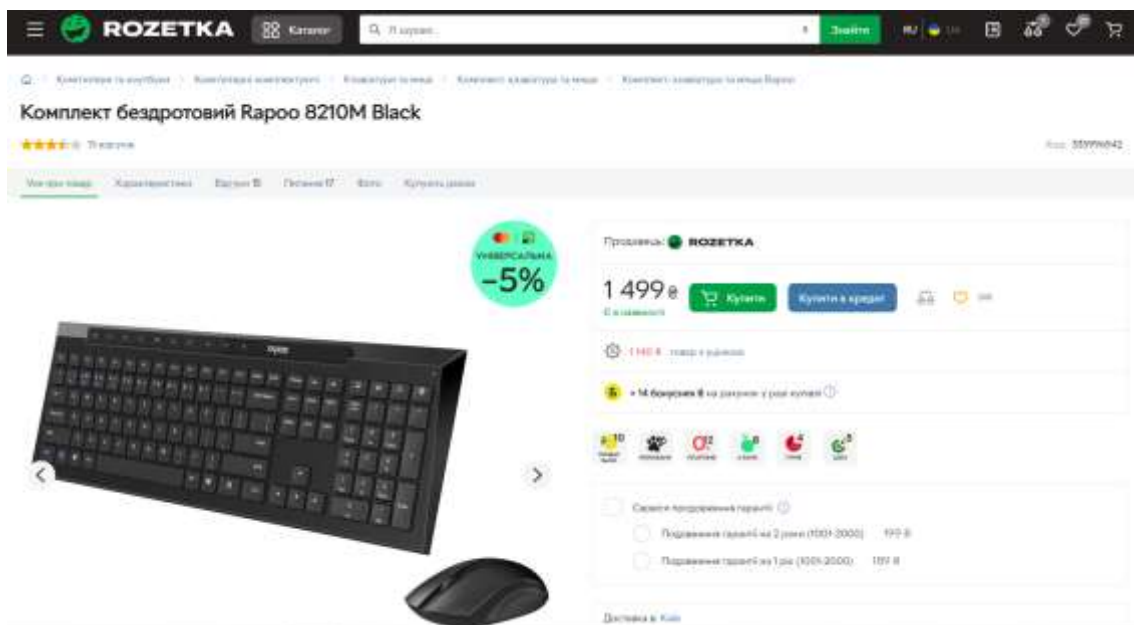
ROZETKA Каталог Я шукаю... Знайти RU UA

Комп'ютери та ноутбуки > Комплектуючі комп'ютерні > Клавіатури та миші > Комплект клавіатура та миша > Комплект клавіатура та миша Rapoo

Комплект бездротовий Rapoo 8210M Black

71 відгук

Код: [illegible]

Усе про товар Характеристики Відгуки 15 Питання 17 Фото Купують разом

УНІВЕРСАЛЬНА
−5%

rapoo

Продавець: ROZETKA

1 499₴ Купити Купити в кредит
Є в наявності

1 140 ₴ товар з уцінкою

+ 14 бонусних ₴ на рахунок у разі купівлі

Сервіси продовження гарантії

Подовження гарантії на 2 роки (1001-2000) 199 ₴

Подовження гарантії на 1 рік (1001-2000) 159 ₴

Доставка в Київ